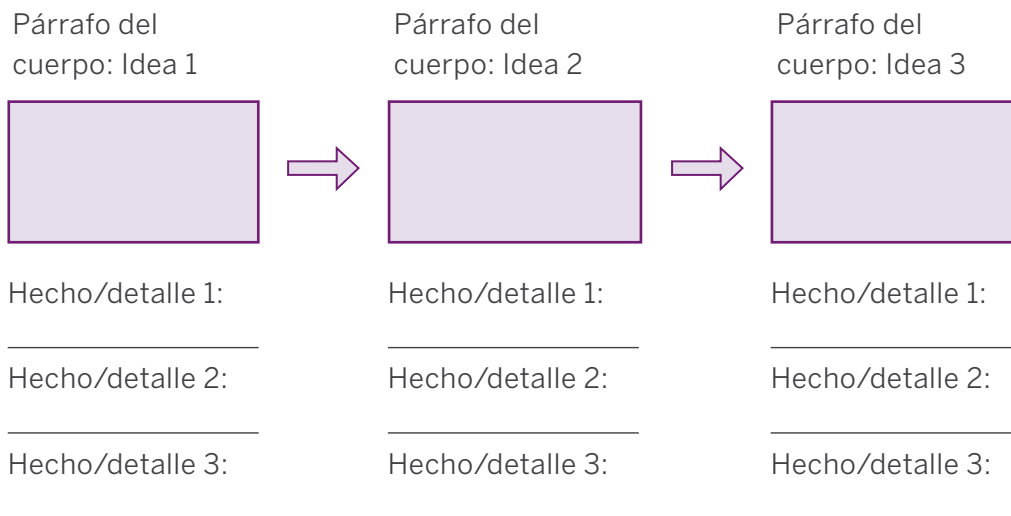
Párrafo del cuerpo: Idea 1

Hecho/detalle 1:
_______________
Hecho/detalle 2:
_______________
Hecho/detalle 3:

Párrafo del cuerpo: Idea 2

Hecho/detalle 1:
_______________
Hecho/detalle 2:
_______________
Hecho/detalle 3:

Párrafo del cuerpo: Idea 3

Hecho/detalle 1:
_______________
Hecho/detalle 2:
_______________
Hecho/detalle 3: